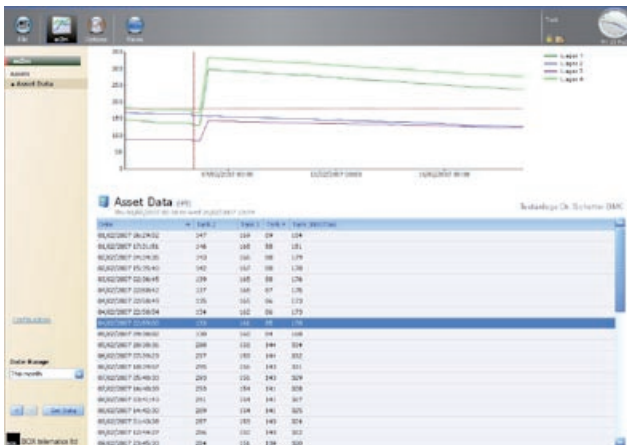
Asset Data

Assets
Asset Data

Date Range
This month

Get Data

BOX telematics ltd

| Date | Tank 1 | Tank 2 | Tank 3 | Tank 4 |
|---|---|---|---|---|
| 06/02/2007 06:29:02 | 147 | 169 | 59 | 184 |
| 06/02/2007 17:21:01 | 146 | 165 | 58 | 181 |
| 05/02/2007 04:34:35 | 143 | 166 | 58 | 179 |
| 05/02/2007 15:35:40 | 142 | 167 | 58 | 178 |
| 05/02/2007 02:36:45 | 139 | 165 | 58 | 176 |
| 04/02/2007 13:08:42 | 137 | 160 | 57 | 176 |
| 04/02/2007 22:58:45 | 135 | 165 | 56 | 173 |
| 04/02/2007 22:59:54 | 134 | 162 | 56 | 173 |
| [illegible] | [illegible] | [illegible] | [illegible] | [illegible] |
| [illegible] | 130 | 165 | 59 | 168 |
| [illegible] | 208 | 152 | 144 | 334 |
| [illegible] | 207 | 153 | 144 | 332 |
| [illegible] | 205 | 156 | 143 | 331 |
| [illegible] | 203 | 156 | 143 | 329 |
| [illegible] | 203 | 154 | 141 | 328 |
| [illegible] | 201 | 154 | 141 | 327 |
| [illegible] | 209 | 154 | 141 | 325 |
| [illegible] | 207 | 155 | 143 | 324 |
| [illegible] | 206 | 152 | 140 | 323 |
| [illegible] | 204 | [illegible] | 139 | 320 |

Layer 1
Layer 2
Layer 3
Layer 4